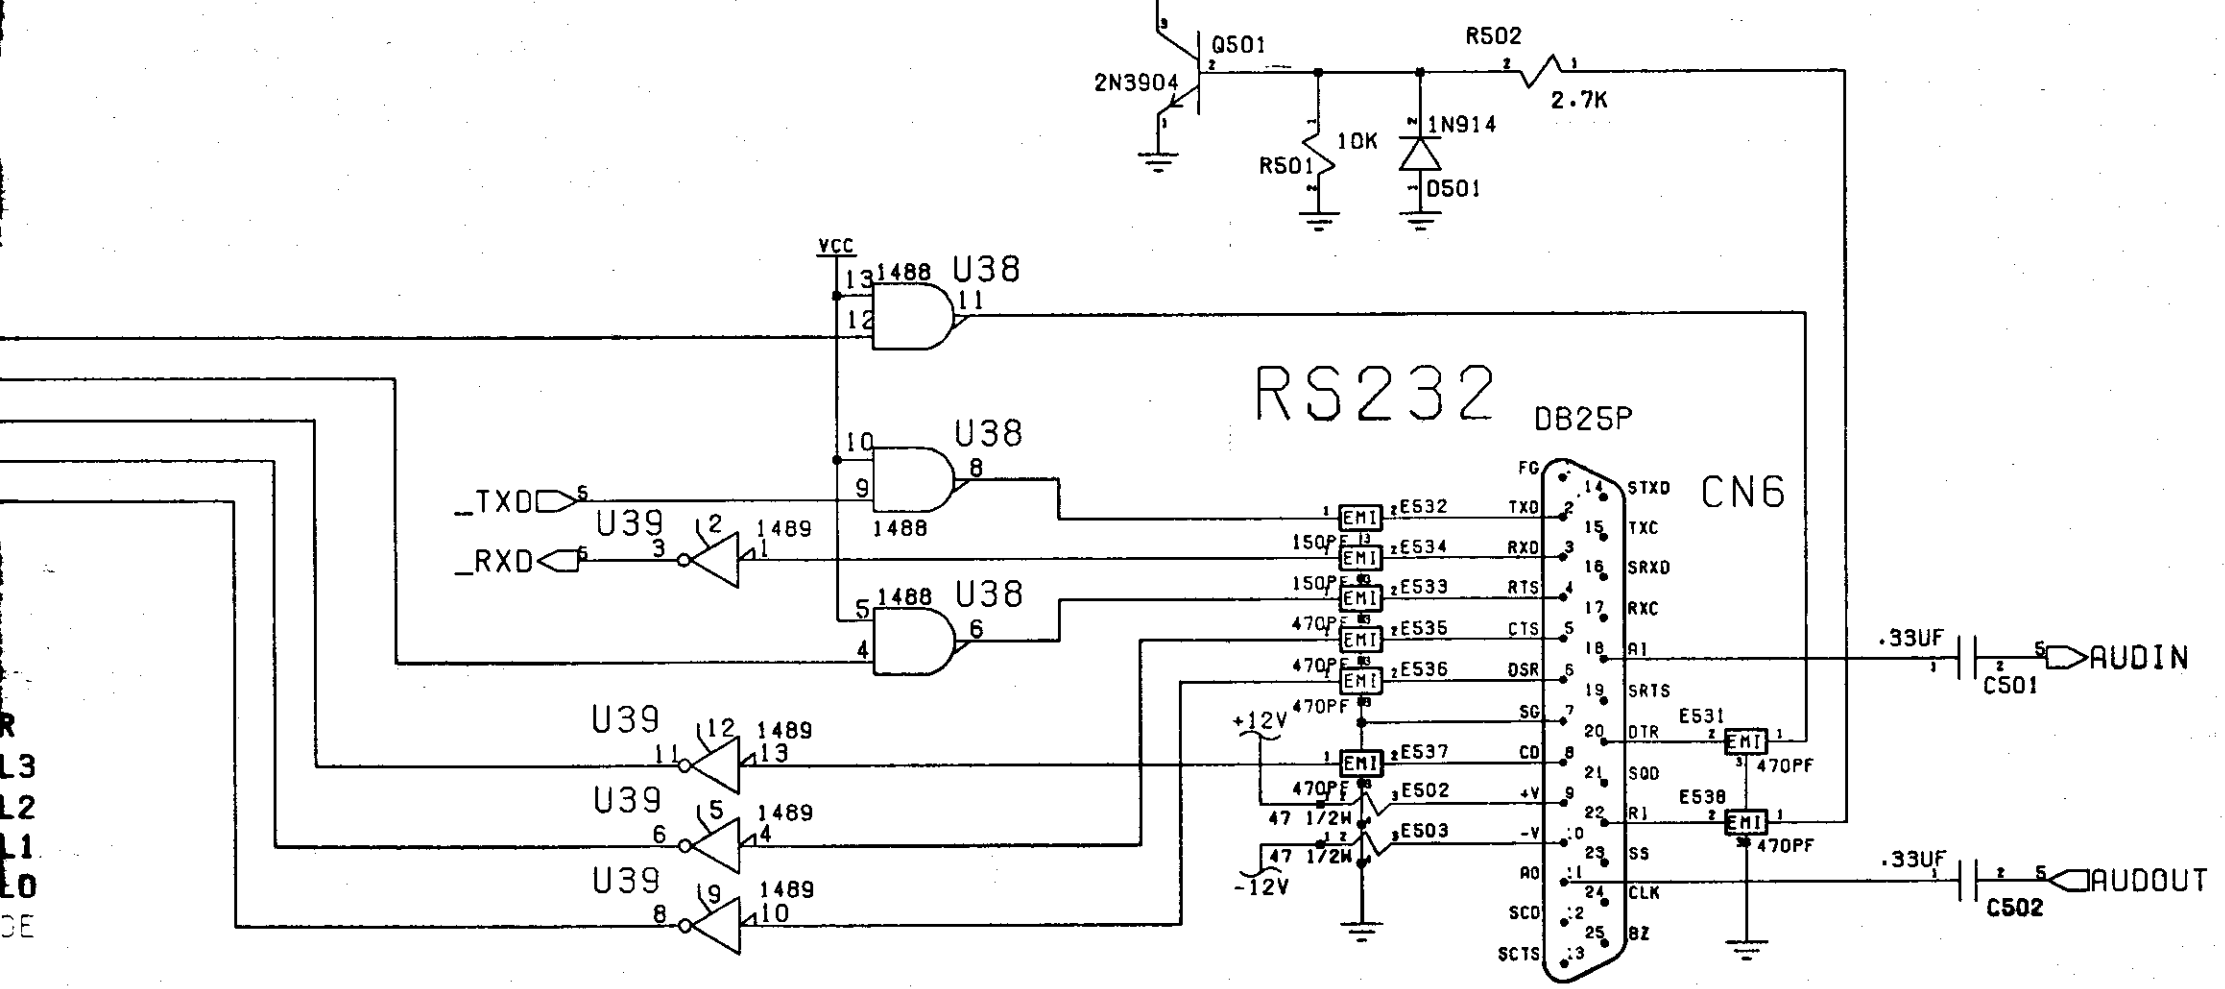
Q501
2N3904
R502
2.7K
10K
1N914
R501
D501
VCC
13 1488 U38
11
12
RS232
DB25P
10 U38
8
9
1488
_TXD 5
_RXD 6
U39
3
2
1489
1
5 1488 U38
6
4
CN6
FG
TXD
RXD
RTS
CTS
DSR
SG
CD
+V
-V
A0
SCD
SCTS
14 STXD
15 TXC
16 SRXD
17 RXC
18 AI
19 SRTS
20 DTR
21 SQD
22 RI
23 SS
24 CLK
25 BZ
EMI E532
150PF EMI E534
150PF EMI E533
470PF EMI E535
470PF EMI E536
470PF
+12V
EMI E537
470PF E502
47 1/2W
E503
47 1/2W
-12V
E531
EMI
470PF
E538
EMI
470PF
.33UF
C501
AUDIN
.33UF
C502
AUDOUT
U39
11
12 1489
13
U39
6
5 1489
4
U39
8
9 1489
10
R
L3
L2
L1
L0
CE